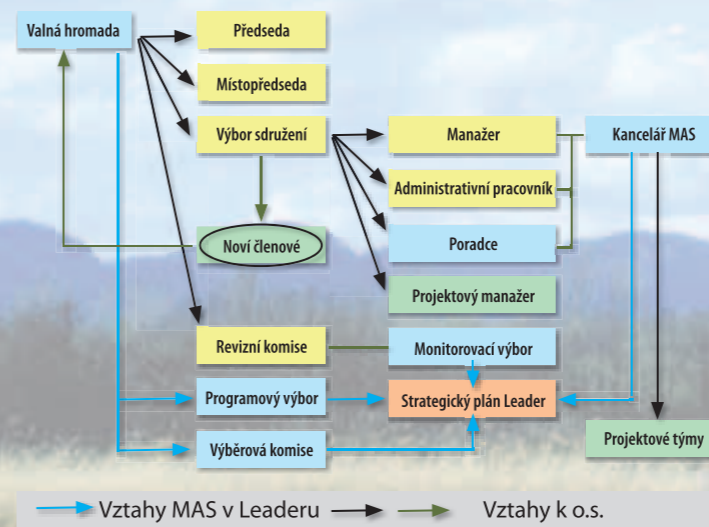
Valná hromada

Předseda

Místopředseda

Výbor sdružení

Manažer

Kancelář MAS

Administrativní pracovník

Noví členové

Poradce

Projektový manažer

Revizní komise

Monitorovací výbor

Programový výbor

Strategický plán Leader

Výběrová komise

Projektové týmy

Vztahy MAS v Leaderu

Vztahy k o.s.